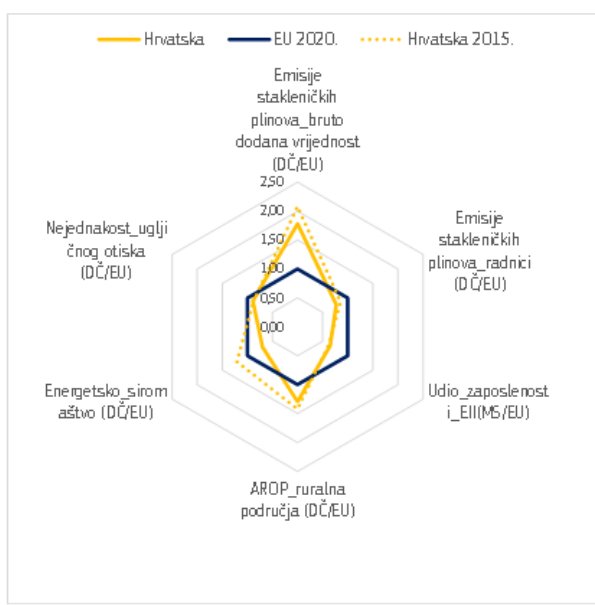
Hrvatska
EU 2020.
Hrvatska 2015.

Emisije stakleničkih plinova_bruto dodana vrijednost (DČ/EU)

2,50
2,00
1,50
1,00
0,50
0,00

Emisije stakleničkih plinova_radnici (DČ/EU)

Udio_zaposlenost i_EII(MS/EU)

AROP_ruralna područja (DČ/EU)

Energetsko_siromaštvo (DČ/EU)

Nejednakost_ugljičnog otiska (DČ/EU)